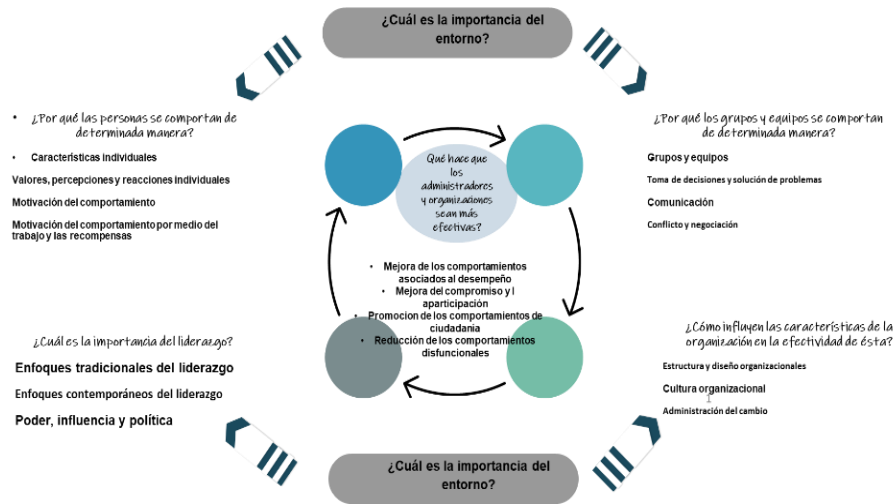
¿Cuál es la importancia del entorno?

• ¿Por qué las personas se comportan de determinada manera?

• Características individuales

Valores, percepciones y reacciones individuales

Motivación del comportamiento

Motivación del comportamiento por medio del trabajo y las recompensas

¿Qué hace que los administradores y organizaciones sean más efectivas?

• Mejora de los comportamientos asociados al desempeño
• Mejora del compromiso y l aparticipación
• Promocion de los comportamientos de ciudadania
• Reducción de los comportamientos disfuncionales

¿Por qué los grupos y equipos se comportan de determinada manera?

Grupos y equipos

Toma de decisiones y solución de problemas

Comunicación

Conflicto y negociación

¿Cuál es la importancia del liderazgo?

Enfoques tradicionales del liderazgo

Enfoques contemporáneos del liderazgo

Poder, influencia y política

¿Cómo influyen las características de la organización en la efectividad de ésta?

Estructura y diseño organizacionales

Cultura organizacional

Administración del cambio

¿Cuál es la importancia del entorno?